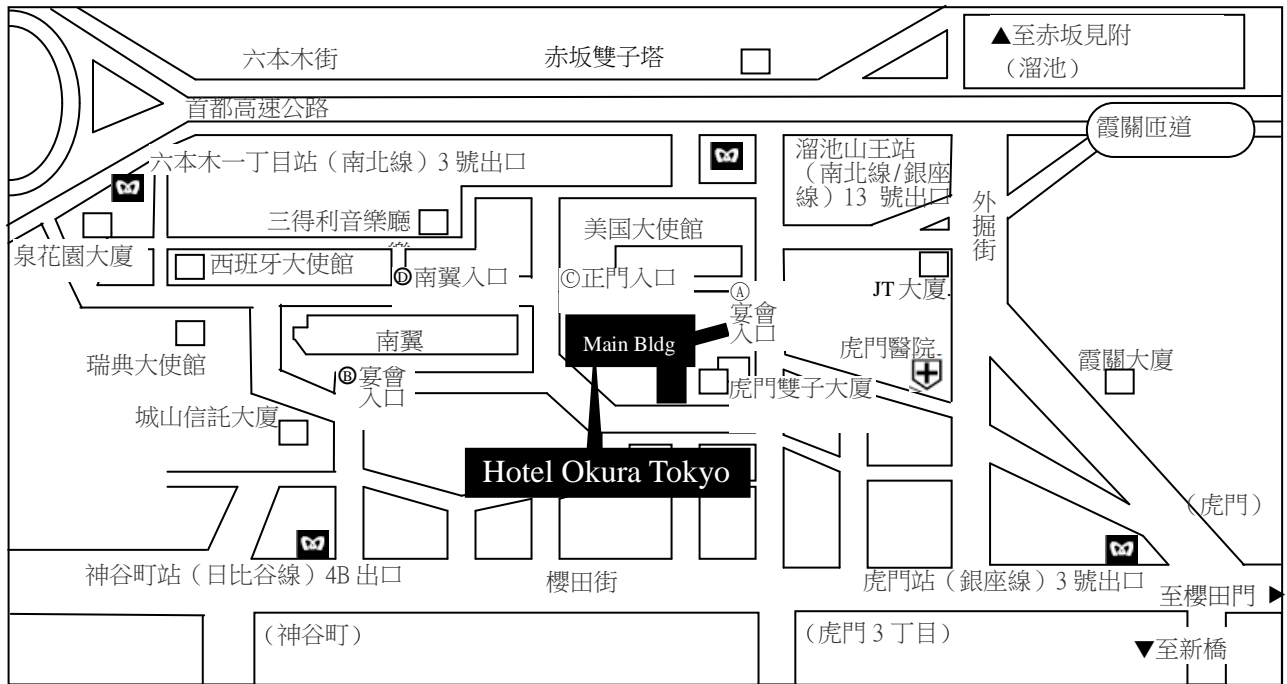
▲至赤坂見附
（溜池）

六本木街

赤坂雙子塔

首都高速公路

霞關匝道

六本木一丁目站（南北線）3 號出口

溜池山王站（南北線/銀座線）13 號出口

外掘街

三得利音樂廳

美国大使館

泉花園大廈

西班牙大使館

Ⓓ南翼入口

Ⓒ正門入口

JT 大廈

Ⓐ宴會入口

南翼

Main Bldg

虎門醫院

瑞典大使館

霞關大廈

Ⓑ宴會入口

虎門雙子大廈

城山信託大廈

Hotel Okura Tokyo

（虎門）

神谷町站（日比谷線）4B 出口

櫻田街

虎門站（銀座線）3 號出口

至櫻田門 ▶

（神谷町）

（虎門 3 丁目）

▼至新橋